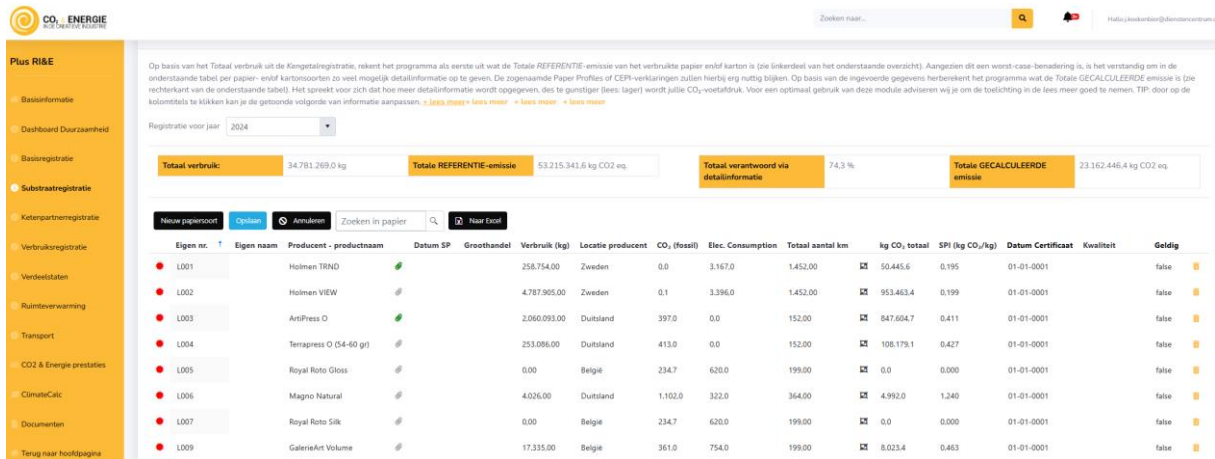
CO₂ ENERGIE IN DE CREATIEVE INDUSTRIE

Zoeken naar...

Hallo j.koekenber@dienstencentrum...

Plus RI&E

Basisinformatie

Dashboard Duurzaamheid

Basisregistratie

Substraatregistratie

Ketenpartnerregistratie

Verbruiksregistratie

Verdeelstaten

Ruimteverwarming

Transport

CO2 & Energie prestaties

ClimateCalc

Documenten

Terug naar hoofdpagina

Op basis van het Totaal verbruik uit de Kengetalregistratie, rekent het programma als eerste uit wat de Totale REFERENTIE-emissie van het verbruikte papier en/of karton is (zie linkerdeel van het onderstaande overzicht). Aangezien dit een worst-case-benadering is, is het verstandig om in de onderstaande tabel per papier- en/of kartonsoorten zo veel mogelijk detailinformatie op te geven. De zogenaamde Paper Profiles of CEPI-verklaringen zullen hierbij erg nuttig blijken. Op basis van de ingevoerde gegevens herberekent het programma wat de Totale GECALCULEERDE emissie is (zie rechterkant van de onderstaande tabel). Het spreekt voor zich dat hoe meer detailinformatie wordt opgegeven, des te gunstiger (lees: lager) wordt jullie $CO_2$-voetafdruk. Voor een optimaal gebruik van deze module adviseren wij je om de toelichting in de lees meer goed te nemen. TIP: door op de kolomtitels te klikken kan je de getoonde volgorde van informatie aanpassen. + lees meer+ lees meer + lees meer + lees meer

Registratie voor jaar 2024

| Totaal verbruik: | 34.781.269,0 kg | Totale REFERENTIE-emissie | 53.215.341,6 kg CO2 eq. | Totaal verantwoord via detailinformatie | 74,3 % | Totale GECALCULEERDE emissie | 23.162.446,4 kg CO2 eq. |
|---|---|---|---|---|---|---|---|

Nieuw papiersoort | Opslaan | Annuleren | Zoeken in papier | Naar Excel

| Eigen nr. | Eigen naam | Producent - productnaam | Datum SP | Groothandel | Verbruik (kg) | Locatie producent | $CO_2$ (fossil) | Elec. Consumption | Totaal aantal km | kg $CO_2$ totaal | SPI (kg $CO_2$/kg) | Datum Certificaat | Kwaliteit | Geldig |
|---|---|---|---|---|---|---|---|---|---|---|---|---|---|---|
| L001 | | Holmen TRND | | | 258.754,00 | Zweden | 0,0 | 3.167,0 | 1.452,00 | 50.445,6 | 0,195 | 01-01-0001 | | false |
| L002 | | Holmen VIEW | | | 4.787.905,00 | Zweden | 0,1 | 3.396,0 | 1.452,00 | 953.463,4 | 0,199 | 01-01-0001 | | false |
| L003 | | ArtiPress O | | | 2.060.093,00 | Duitsland | 397,0 | 0,0 | 152,00 | 847.604,7 | 0,411 | 01-01-0001 | | false |
| L004 | | Terrapress O (54-60 gr) | | | 253.086,00 | Duitsland | 413,0 | 0,0 | 152,00 | 108.179,1 | 0,427 | 01-01-0001 | | false |
| L005 | | Royal Roto Gloss | | | 0,00 | België | 234,7 | 620,0 | 199,00 | 0,0 | 0,000 | 01-01-0001 | | false |
| L006 | | Magno Natural | | | 4.026,00 | Duitsland | 1.102,0 | 322,0 | 364,00 | 4.992,0 | 1,240 | 01-01-0001 | | false |
| L007 | | Royal Roto Silk | | | 0,00 | België | 234,7 | 620,0 | 199,00 | 0,0 | 0,000 | 01-01-0001 | | false |
| L009 | | GalerieArt Volume | | | 17.335,00 | België | 361,0 | 754,0 | 199,00 | 8.023,4 | 0,463 | 01-01-0001 | | false |